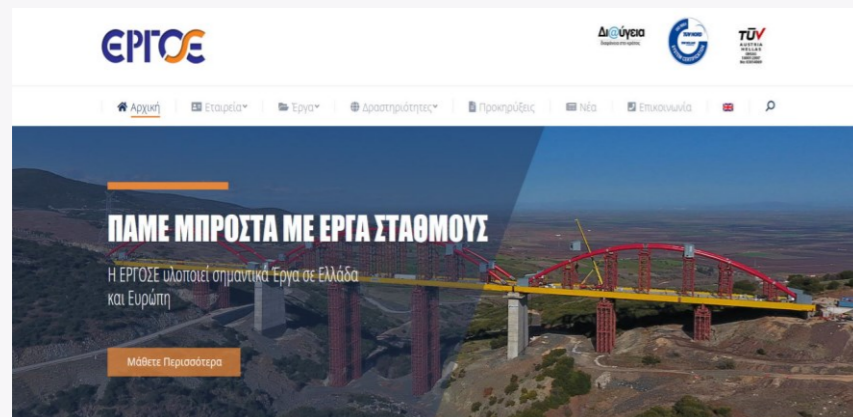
ΕΡΓΟΣΕ

Δι@ύγεια

TÜV AUSTRIA HELLAS

Αρχική
Εταιρεία
Έργα
Δραστηριότητες
Προκηρύξεις
Νέα
Επικοινωνία

ΠΑΜΕ ΜΠΡΟΣΤΑ ΜΕ ΕΡΓΑ ΣΤΑΘΜΟΥΣ

Η ΕΡΓΟΣΕ υλοποιεί σημαντικά Έργα σε Ελλάδα και Ευρώπη

Μάθετε Περισσότερα